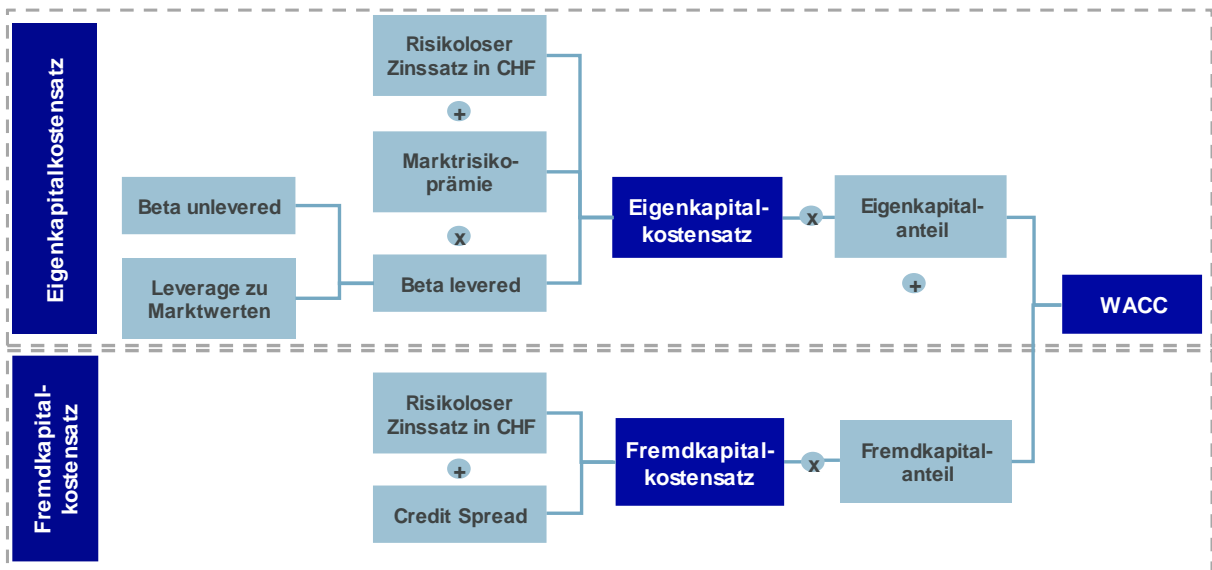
Eigenkapitalkostensatz

Risikoloser Zinssatz in CHF

+

Marktrisikoprämie

x

Beta unlevered

Leverage zu Marktwerten

Beta levered

Eigenkapitalkostensatz

x

Eigenkapitalanteil

+

WACC

Fremdkapitalkostensatz

Risikoloser Zinssatz in CHF

+

Credit Spread

Fremdkapitalkostensatz

x

Fremdkapitalanteil